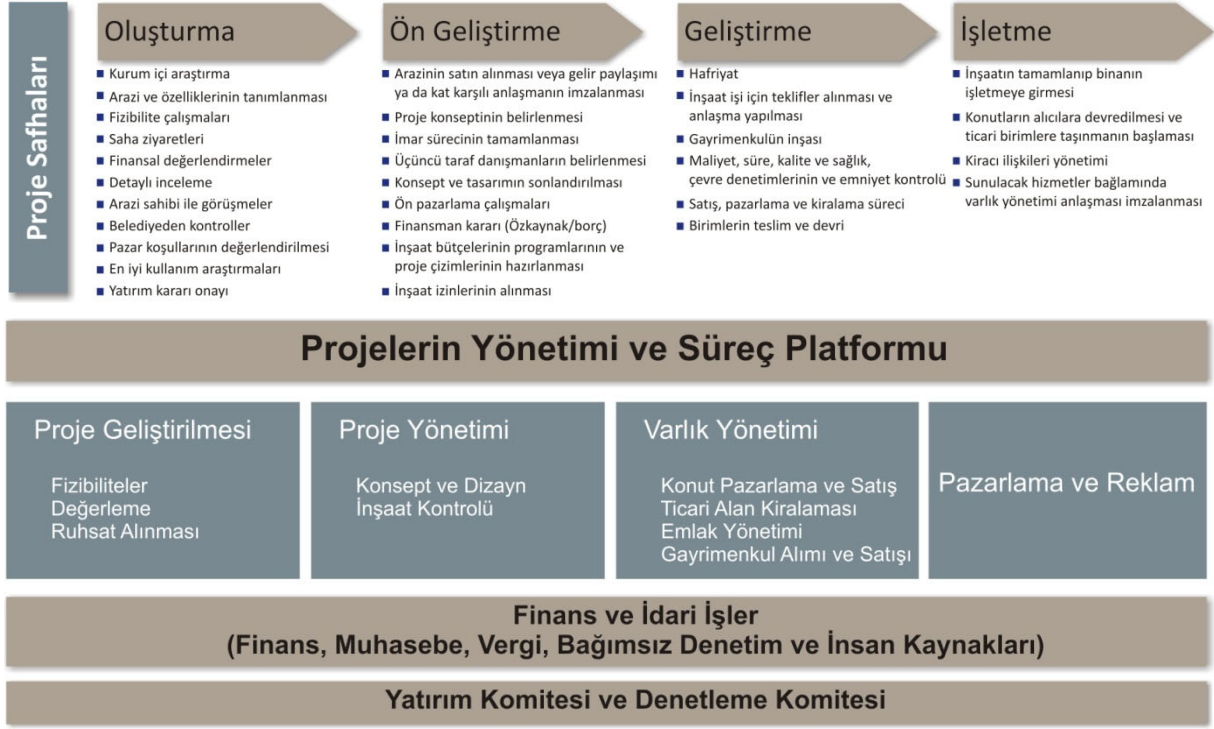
Proje Safhaları

Oluşturma

- Kurum içi araştırma
- Arazi ve özelliklerinin tanımlanması
- Fizibilite çalışmaları
- Saha ziyaretleri
- Finansal değerlendirmeler
- Detaylı inceleme
- Arazi sahibi ile görüşmeler
- Belediyeden kontroller
- Pazar koşullarının değerlendirilmesi
- En iyi kullanım araştırmaları
- Yatırım kararı onayı

Ön Geliştirme

- Arazinin satın alınması veya gelir paylaşımı ya da kat karşılı anlaşmanın imzalanması
- Proje konseptinin belirlenmesi
- İmar sürecinin tamamlanması
- Üçüncü taraf danışmanların belirlenmesi
- Konsept ve tasarımın sonlandırılması
- Ön pazarlama çalışmaları
- Finansman kararı (Özkaynak/borç)
- İnşaat bütçelerinin programlarının ve proje çizimlerinin hazırlanması
- İnşaat izinlerinin alınması

Geliştirme

- Hafriyat
- İnşaat işi için teklifler alınması ve anlaşma yapılması
- Gayrimenkulün inşası
- Maliyet, süre, kalite ve sağlık, çevre denetimlerinin ve emniyet kontrolü
- Satış, pazarlama ve kiralama süreci
- Birimlerin teslim ve devri

İşletme

- İnşaatın tamamlanıp binanın işletmeye girmesi
- Konutların alıcılara devredilmesi ve ticari birimlere taşınmanın başlaması
- Kiracı ilişkileri yönetimi
- Sunulacak hizmetler bağlamında varlık yönetimi anlaşması imzalanması

Projelerin Yönetimi ve Süreç Platformu

Proje Geliştirilmesi

Fizibiliteler
Değerleme
Ruhsat Alınması

Proje Yönetimi

Konsept ve Dizayn
İnşaat Kontrolü

Varlık Yönetimi

Konut Pazarlama ve Satış
Ticari Alan Kiralaması
Emlak Yönetimi
Gayrimenkul Alımı ve Satışı

Pazarlama ve Reklam

Finans ve İdari İşler
(Finans, Muhasebe, Vergi, Bağımsız Denetim ve İnsan Kaynakları)

Yatırım Komitesi ve Denetleme Komitesi